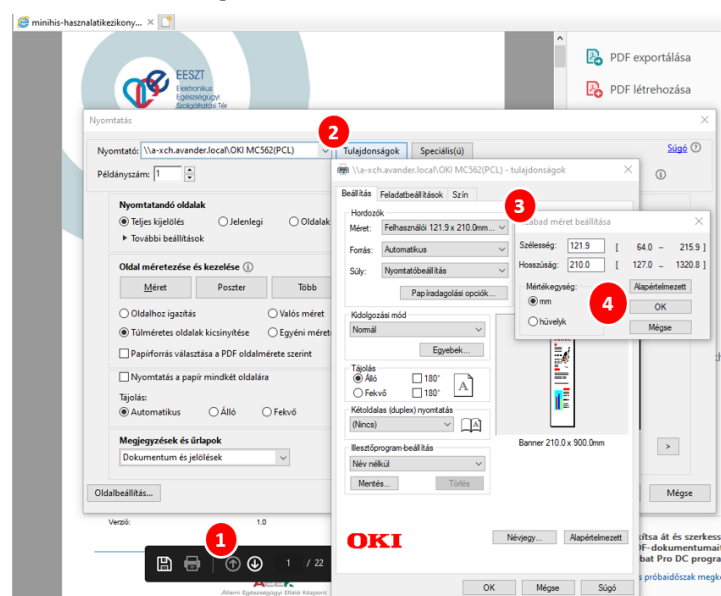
minihis-hasznalatikezikony... ×

EESZT Elektronikus Egészségügyi Szolgáltatási Tér

PDF exportálása

PDF létrehozása

Nyomtatás

Nyomtató: \\a-xch.avander.local\OKI MC562(PCL)

2

Tulajdonságok

Speciális(ú)

Súgó

Példányszám: 1

Nyomtatandó oldalak

Teljes kijelölés

Jelenlegi

Oldalak

További beállítások

Oldal méretezése és kezelése

Méret

Poszter

Több

Oldalhoz igazítás

Valós méret

Túlméretes oldalak kicsinyítése

Egyéni méret

Papírforrás választása a PDF oldalmérete szerint

Nyomtatás a papír mindkét oldalára

Tájolás:

Automatikus

Álló

Fekvő

Megjegyzések és űrlapok

Dokumentum és jelölések

Oldalbeállítás...

\\a-xch.avander.local\OKI MC562(PCL) - tulajdonságok

Beállítás

Feladatbeállítások

Szín

Hordozók

Méret:

Felhasználói 121.9 x 210.0mm...

Forrás:

Automatikus

Súly:

Nyomtatóbeállítás

Papíradagolási opciók...

Kidolgozási mód

Normál

Egyebek...

Tájolás

Álló

180°

Fekvő

180°

Kétoldalas (duplex) nyomtatás

(Nincs)

Illesztőprogram-beállítás

Név nélkül

Mentés...

Törlés

OKI

Banner 210.0 x 900.0mm

Névjegy...

Alapértelmezett

OK

Mégse

Súgó

3

Szabad méret beállítása

Szélesség:

121.9

[ 64.0 - 215.9 ]

Hosszúság:

210.0

[ 127.0 - 1320.8 ]

Mértékegység:

mm

hüvelyk

4

Alapértelmezett

OK

Mégse

Mégse

Verzió:

1.0

1

1

/ 22

Állami Egészségügyi Ellátó Központ

kítsa át és szerkess

DF-dokumentumait

bat Pro DC program

s próbaidőszak megk